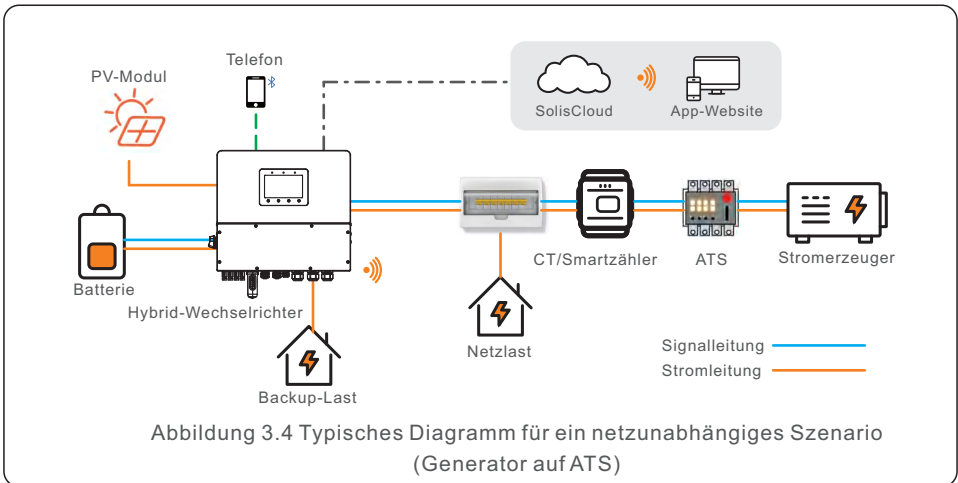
PV-Modul

Telefon

SolisCloud

App-Website

Batterie

Hybrid-Wechselrichter

Backup-Last

Netzlast

CT/Smartzähler

ATS

Stromerzeuger

Signalleitung

Stromleitung

Abbildung 3.4 Typisches Diagramm für ein netzunabhängiges Szenario (Generator auf ATS)